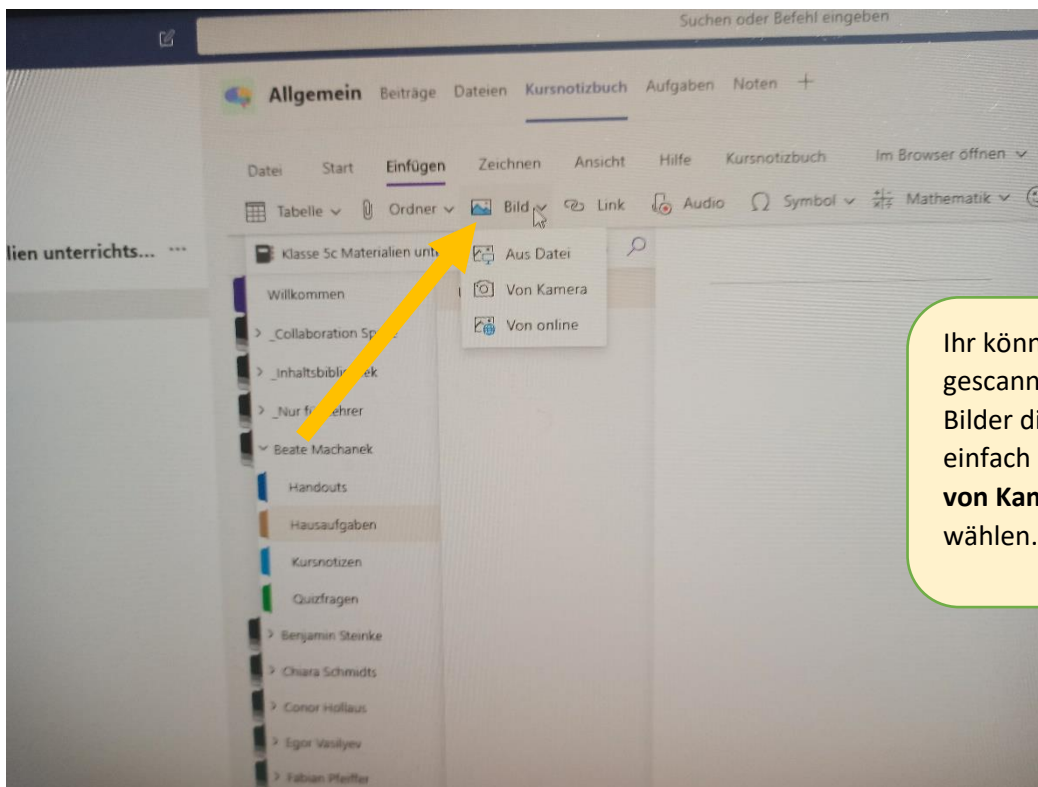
Suchen oder Befehl eingeben

Allgemein Beiträge Dateien Kursnotizbuch Aufgaben Noten +

Datei Start Einfügen Zeichnen Ansicht Hilfe Kursnotizbuch Im Browser öffnen

Tabelle Ordner Bild Link Audio Symbol Mathematik

lien unterrichts... ···

Klasse 5c Materialien unt

Aus Datei
Von Kamera
Von online

Willkommen
> _Collaboration Sp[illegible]
> _Inhaltsbibli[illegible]ek
> _Nur f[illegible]ehrer
Beate Machanek
Handouts
Hausaufgaben
Kursnotizen
Quizfragen
> Benjamin Steinke
> Chiara Schmidts
> Conor Hollaus
> Egor Vasilyev
> Fabian Pfeiffer

Ihr könn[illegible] gescann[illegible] Bilder di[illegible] einfach **von Kam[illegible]** wählen.